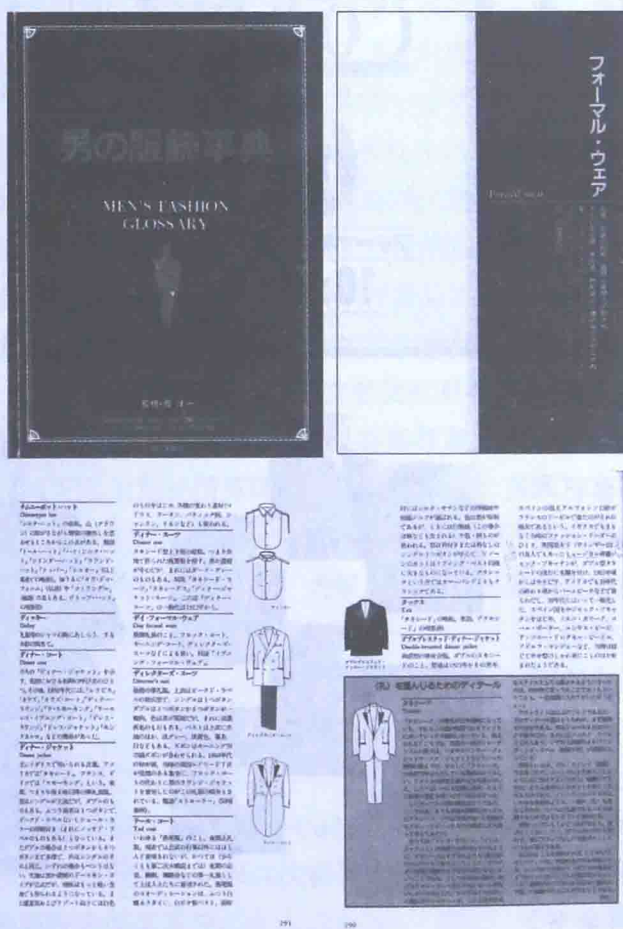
男の服飾事典

MEN'S FASHION GLOSSARY

フォーマル・ウエア

Formal wear

チムニーポット・ハット
Chimney-pot hat

ディナー
Dinner

ディナー・コート
Dinner coat

ディナー・ジャケット
Dinner jacket

ディナー・スーツ
Dinner suit

デイ・フォーマル・ウエア

ディレクターズ・スーツ
Director's suit

テール・コート
Tail coat

タック
Tuck

ダブルブレステッド・ディナー・ジャケット
Double-breasted dinner jacket

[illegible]

291

290